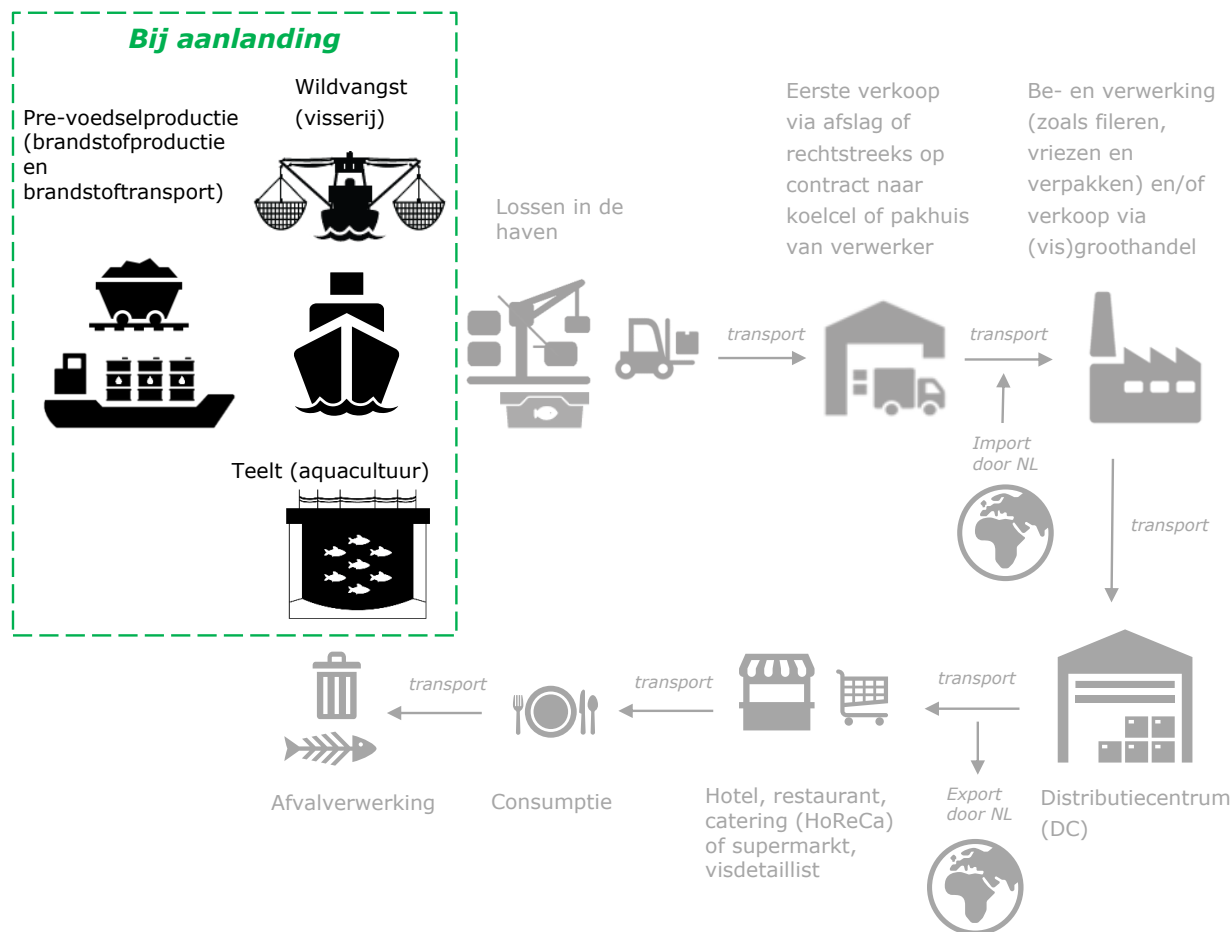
Bij aanlanding

Pre-voedselproductie (brandstofproductie en brandstoftransport)

Wildvangst (visserij)

Teelt (aquacultuur)

Lossen in de haven

transport

Eerste verkoop via afslag of rechtstreeks op contract naar koelcel of pakhuis van verwerker

transport

Import door NL

Be- en verwerking (zoals fileren, vriezen en verpakken) en/of verkoop via (vis)groothandel

transport

Distributiecentrum (DC)

transport

Export door NL

Hotel, restaurant, catering (HoReCa) of supermarkt, visdetaillist

transport

Consumptie

transport

Afvalverwerking